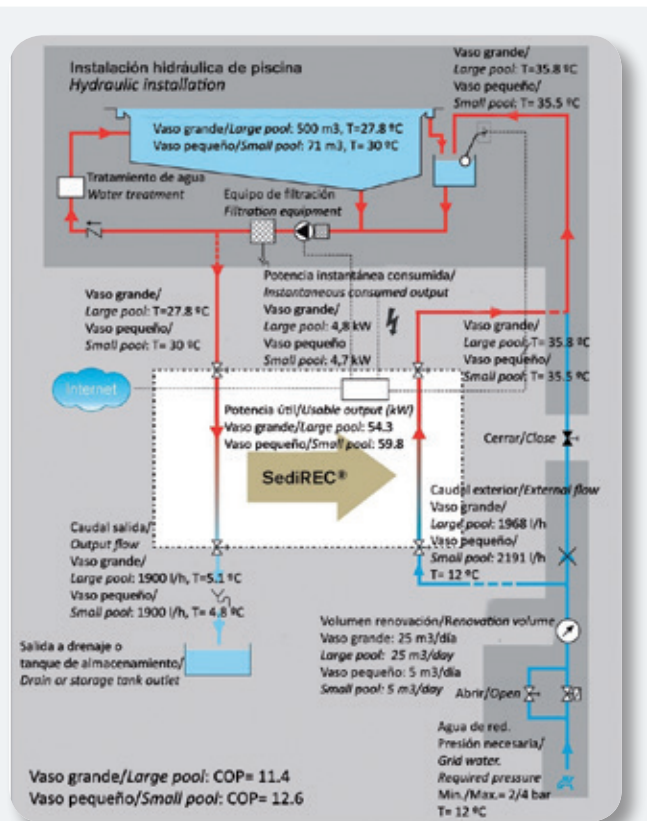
Instalación hidráulica de piscina
*Hydraulic installation*

Vaso grande/*Large pool*: T=35.8 ºC
Vaso pequeño/*Small pool*: T= 35.5 ºC

Vaso grande/*Large pool*: 500 m3, T=27.8 ºC
Vaso pequeño/*Small pool*: 71 m3, T= 30 ºC

Tratamiento de agua
*Water treatment*

Equipo de filtración
*Filtration equipment*

Potencia instantánea consumida/
*Instantaneous consumed output*
Vaso grande/
*Large pool*: 4,8 kW
Vaso pequeño
*Small pool*: 4,7 kW

Vaso grande/
*Large pool*: T=27.8 ºC
Vaso pequeño/
*Small pool*: T= 30 ºC

Vaso grande/
*Large pool*: T= 35.8 ºC
Vaso pequeño/
*Small pool*: T= 35.5 ºC

Internet

Potencia útil/*Usable output (kW)*
Vaso grande/*Large pool*: 54.3
Vaso pequeño/*Small pool*: 59.8

SediREC®

Cerrar/*Close*

Caudal exterior/*External flow*
Vaso grande/
*Large pool*: 1968 l/h
Vaso pequeño/
*Small pool*: 2191 l/h
T= 12 ºC

Caudal salida/
*Output flow*
Vaso grande/
*Large pool*: 1900 l/h, T=5.1 ºC
Vaso pequeño/
*Small pool*: 1900 l/h, T= 4.8 ºC

Volumen renovación/*Renovation volume*
Vaso grande: 25 m3/día
*Large pool*: 25 m3/day
Vaso pequeño: 5 m3/día
*Small pool*: 5 m3/day

Salida a drenaje o tanque de almacenamiento/
*Drain or storage tank outlet*

Abrir/*Open*

Agua de red.
Presión necesaria/
*Grid water.*
*Required pressure*
Mín./Máx.= 2/4 bar
T= 12 ºC

Vaso grande/*Large pool*: COP= 11.4
Vaso pequeño/*Small pool*: COP= 12.6